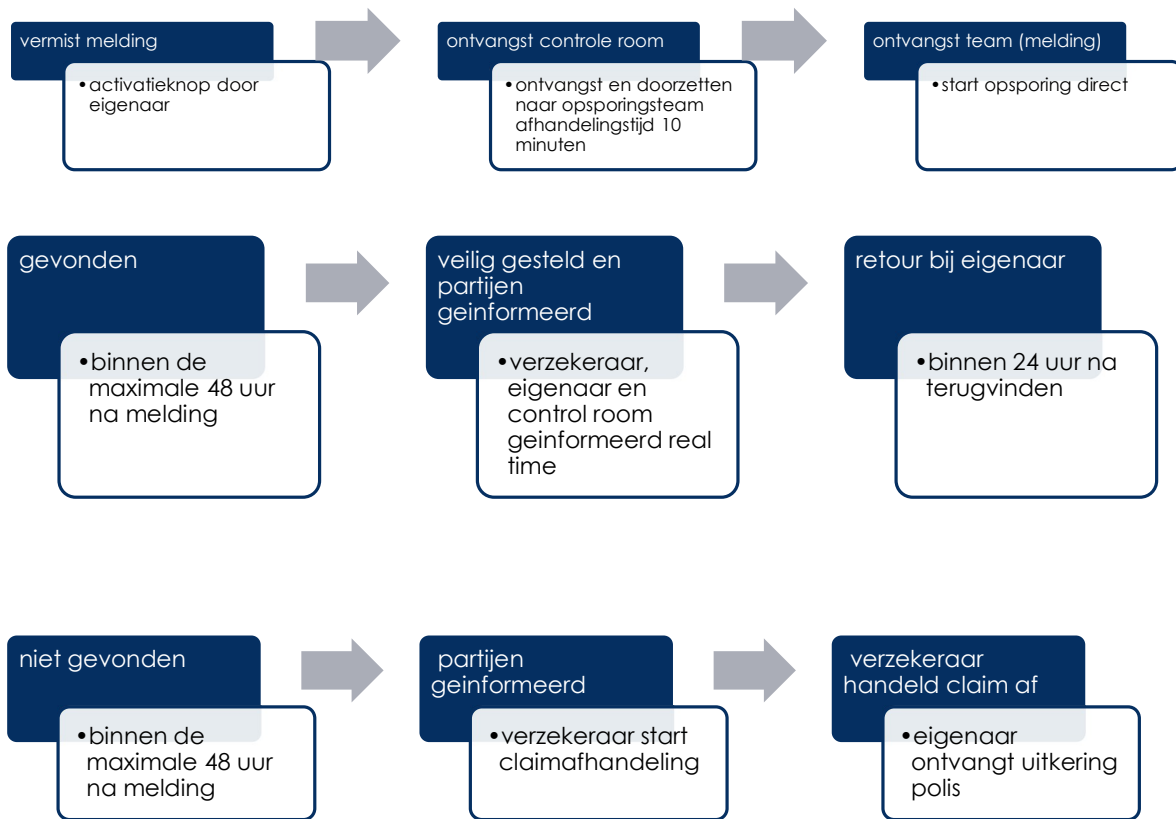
vermist melding

• activatieknop door eigenaar

ontvangst controle room

• ontvangst en doorzetten naar opsporingsteam afhandelingstijd 10 minuten

ontvangst team (melding)

• start opsporing direct

gevonden

• binnen de maximale 48 uur na melding

veilig gesteld en partijen geinformeerd

• verzekeraar, eigenaar en control room geinformeerd real time

retour bij eigenaar

• binnen 24 uur na terugvinden

niet gevonden

• binnen de maximale 48 uur na melding

partijen geinformeerd

• verzekeraar start claimafhandeling

verzekeraar handeld claim af

• eigenaar ontvangt uitkering polis